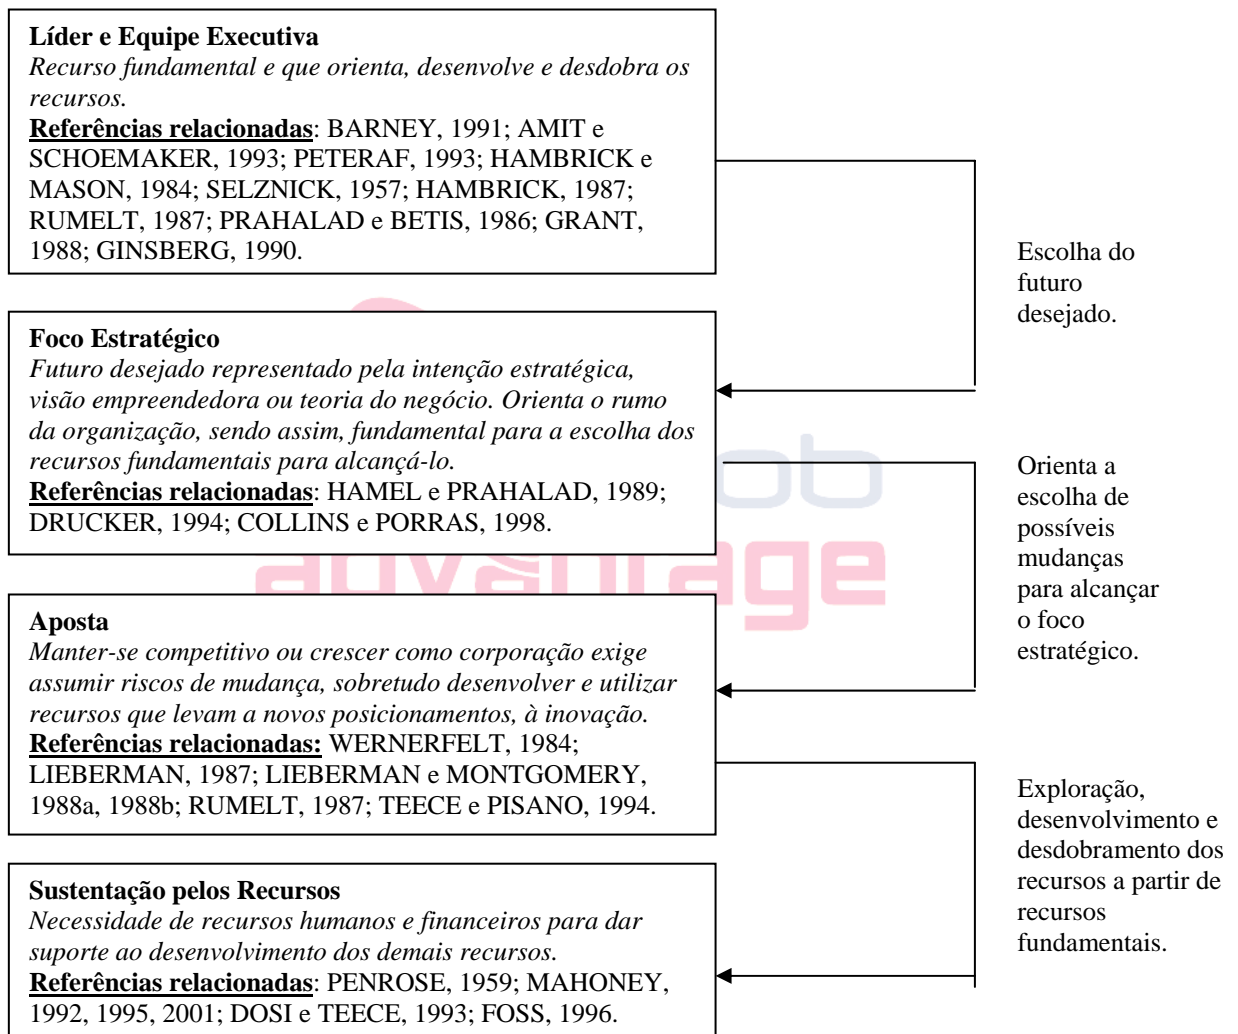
**Líder e Equipe Executiva**
*Recurso fundamental e que orienta, desenvolve e desdobra os recursos.*
**Referências relacionadas**: BARNEY, 1991; AMIT e SCHOEMAKER, 1993; PETERAF, 1993; HAMBRICK e MASON, 1984; SELZNICK, 1957; HAMBRICK, 1987; RUMELT, 1987; PRAHALAD e BETIS, 1986; GRANT, 1988; GINSBERG, 1990.

Escolha do futuro desejado.

**Foco Estratégico**
*Futuro desejado representado pela intenção estratégica, visão empreendedora ou teoria do negócio. Orienta o rumo da organização, sendo assim, fundamental para a escolha dos recursos fundamentais para alcançá-lo.*
**Referências relacionadas**: HAMEL e PRAHALAD, 1989; DRUCKER, 1994; COLLINS e PORRAS, 1998.

Orienta a escolha de possíveis mudanças para alcançar o foco estratégico.

**Aposta**
*Manter-se competitivo ou crescer como corporação exige assumir riscos de mudança, sobretudo desenvolver e utilizar recursos que levam a novos posicionamentos, à inovação.*
**Referências relacionadas:** WERNERFELT, 1984; LIEBERMAN, 1987; LIEBERMAN e MONTGOMERY, 1988a, 1988b; RUMELT, 1987; TEECE e PISANO, 1994.

Exploração, desenvolvimento e desdobramento dos recursos a partir de recursos fundamentais.

**Sustentação pelos Recursos**
*Necessidade de recursos humanos e financeiros para dar suporte ao desenvolvimento dos demais recursos.*
**Referências relacionadas**: PENROSE, 1959; MAHONEY, 1992, 1995, 2001; DOSI e TEECE, 1993; FOSS, 1996.